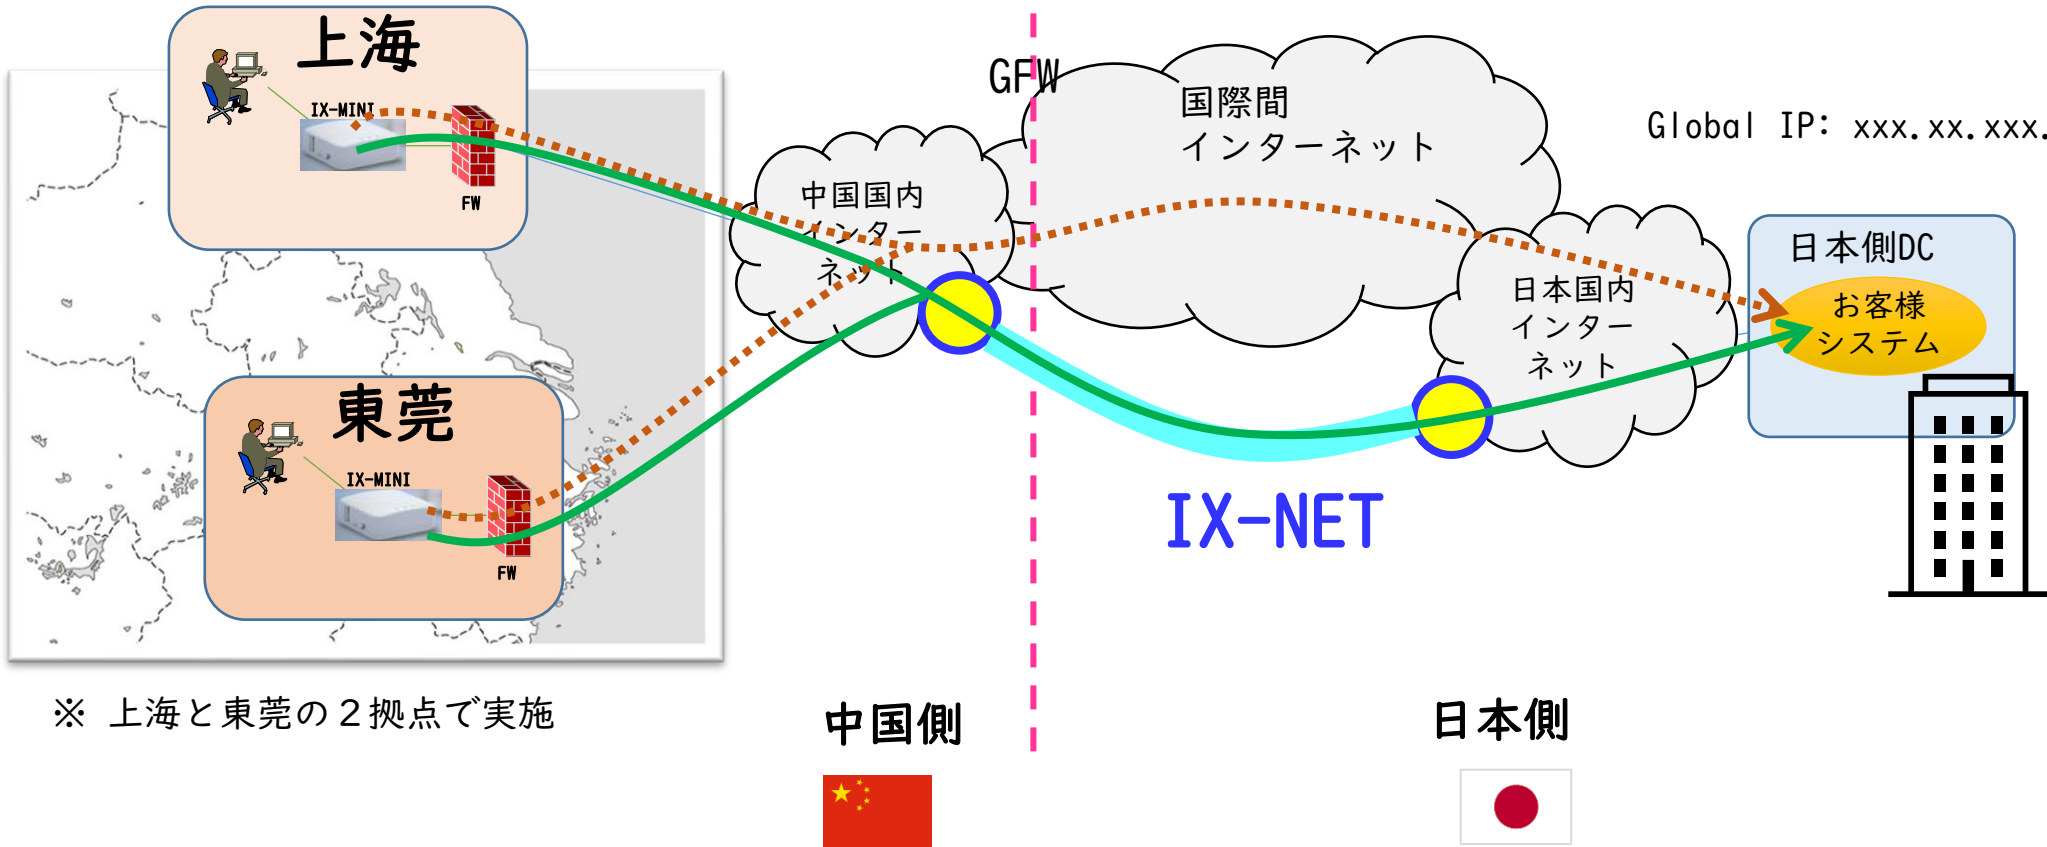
上海

IX-MINI

FW

東莞

IX-MINI

FW

GFW

中国国内
インターネット

国際間
インターネット

Global IP: xxx.xx.xxx.

日本側DC

お客様
システム

日本国内
インターネット

IX-NET

※ 上海と東莞の２拠点で実施

中国側

日本側